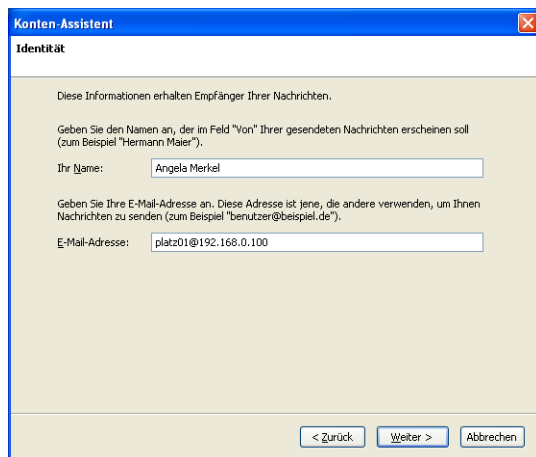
Konten-Assistent

Identität

Diese Informationen erhalten Empfänger Ihrer Nachrichten.

Geben Sie den Namen an, der im Feld "Von" Ihrer gesendeten Nachrichten erscheinen soll (zum Beispiel "Hermann Maier").

Ihr Name: Angela Merkel

Geben Sie Ihre E-Mail-Adresse an. Diese Adresse ist jene, die andere verwenden, um Ihnen Nachrichten zu senden (zum Beispiel "benutzer@beispiel.de").

E-Mail-Adresse: platz01@192.168.0.100

< Zurück   Weiter >   Abbrechen